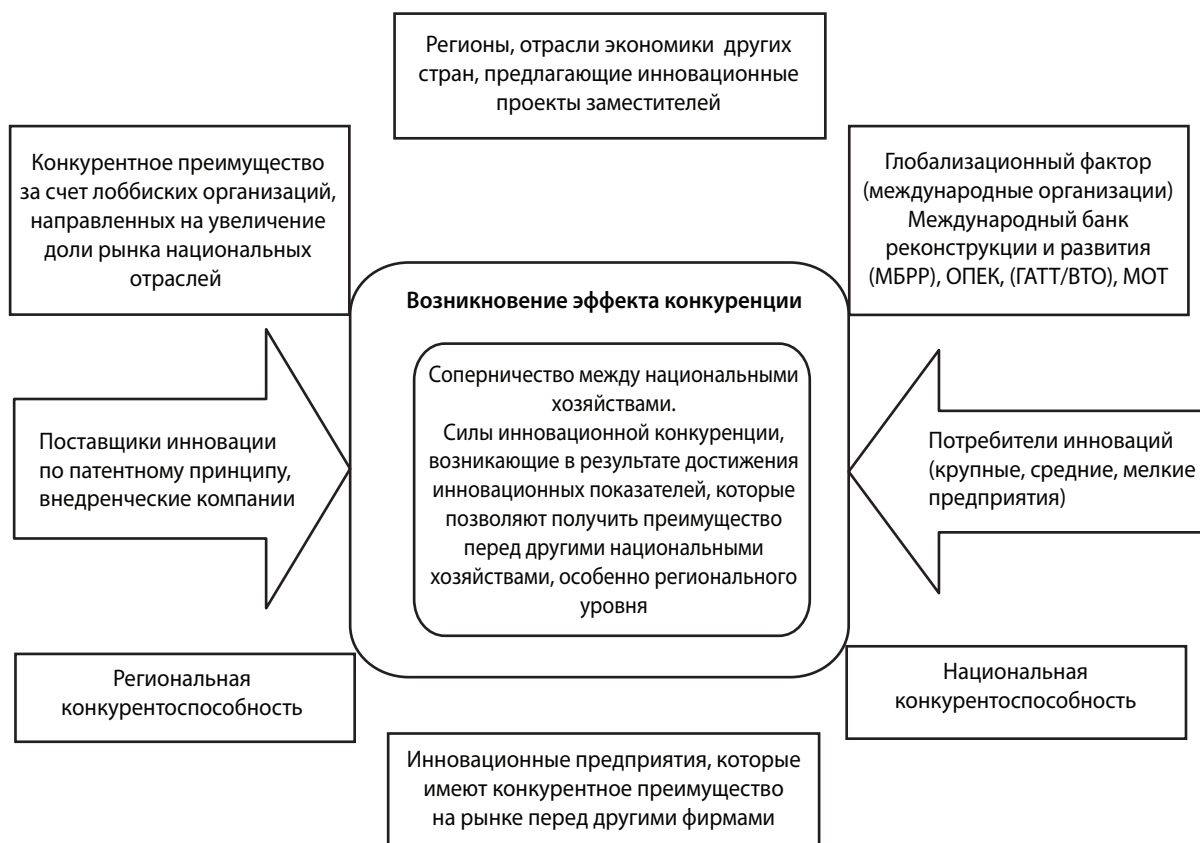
Регионы, отрасли экономики других стран, предлагающие инновационные проекты заместителей

Конкурентное преимущество за счет лоббиских организаций, направленных на увеличение доли рынка национальных отраслей

Глобализационный фактор (международные организации) Международный банк реконструкции и развития (МБРР), ОПЕК, (ГАТТ/ВТО), МОТ

Возникновение эффекта конкуренции

Соперничество между национальными хозяйствами.
Силы инновационной конкуренции, возникающие в результате достижения инновационных показателей, которые позволяют получить преимущество перед другими национальными хозяйствами, особенно регионального уровня

Поставщики инновации по патентному принципу, внедренческие компании

Потребители инноваций (крупные, средние, мелкие предприятия)

Региональная конкурентоспособность

Национальная конкурентоспособность

Инновационные предприятия, которые имеют конкурентное преимущество на рынке перед другими фирмами